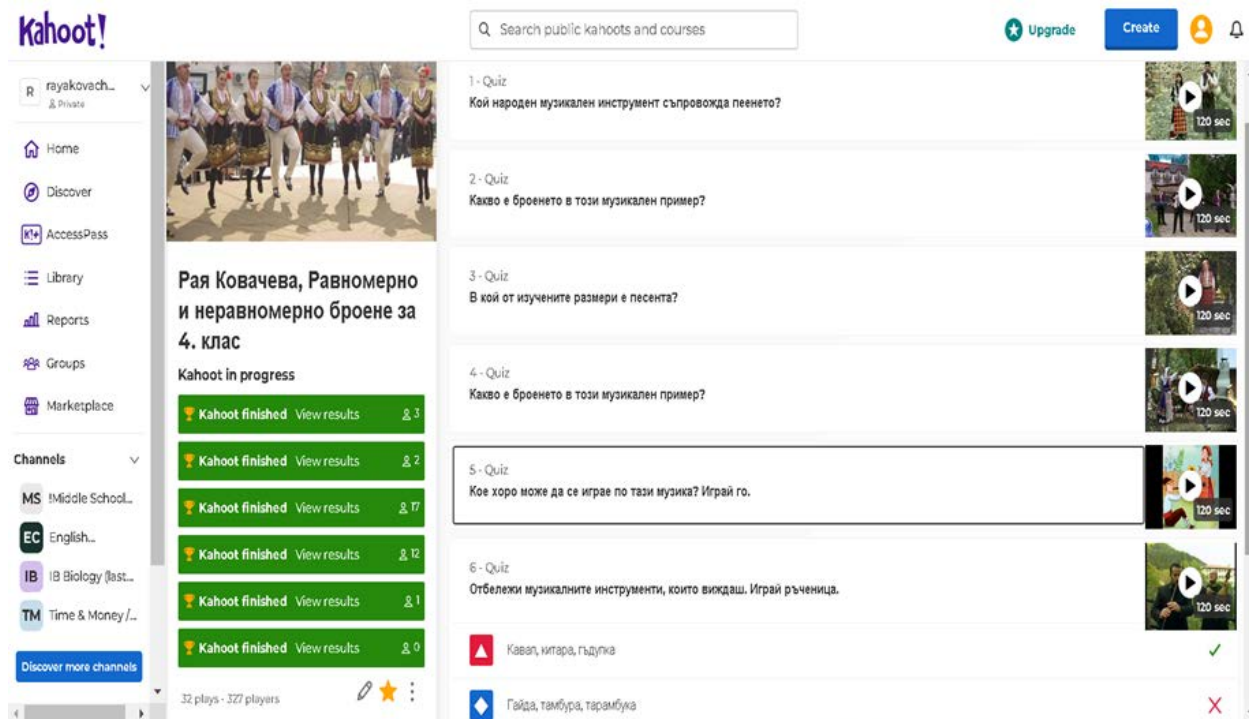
Kahoot!

Search public kahoots and courses

Upgrade

Create

R rayakovach...
Private

Home

Discover

K!+ AccessPass

Library

Reports

Groups

Marketplace

Channels

MS !Middle School...

EC English...

IB IB Biology (last...

TM Time & Money /...

Discover more channels

Рая Ковачева, Равномерно и неравномерно броене за 4. клас

Kahoot in progress

Kahoot finished View results 3

Kahoot finished View results 2

Kahoot finished View results 17

Kahoot finished View results 12

Kahoot finished View results 1

Kahoot finished View results 0

32 plays · 327 players

1 - Quiz
Кой народен музикален инструмент съпровожда пеенето?
120 sec

2 - Quiz
Какво е броенето в този музикален пример?
120 sec

3 - Quiz
В кой от изучените размери е песента?
120 sec

4 - Quiz
Какво е броенето в този музикален пример?
120 sec

5 - Quiz
Кое хоро може да се играе по тази музика? Играй го.
120 sec

6 - Quiz
Отбележи музикалните инструменти, които виждаш. Играй ръченица.
120 sec

Кавал, китара, гъдулка

Гайда, тамбура, тарамбука